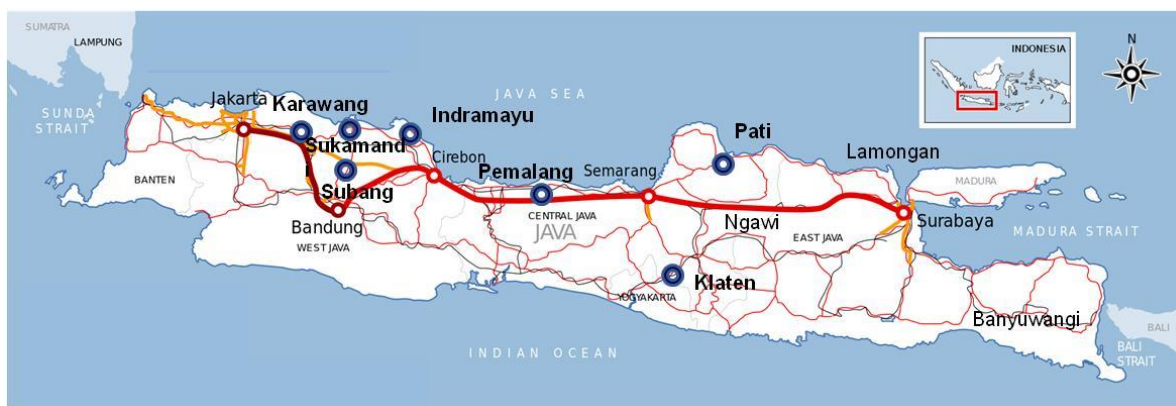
SUMATRA
LAMPUNG
SUNDA STRAIT
BANTEN
Jakarta
Karawang
Sukamand
Subang
Bandung
WEST JAVA
Indramayu
JAVA SEA
Cirebon
Pemalang
CENTRAL JAVA
JAVA
Semarang
Pati
Klaten
YOGYAKARTA
Ngawi
EAST JAVA
Lamongan
MADURA
Surabaya
MADURA STRAIT
Banyuwangi
BALI
BALI STRAIT
INDIAN OCEAN
INDONESIA
N